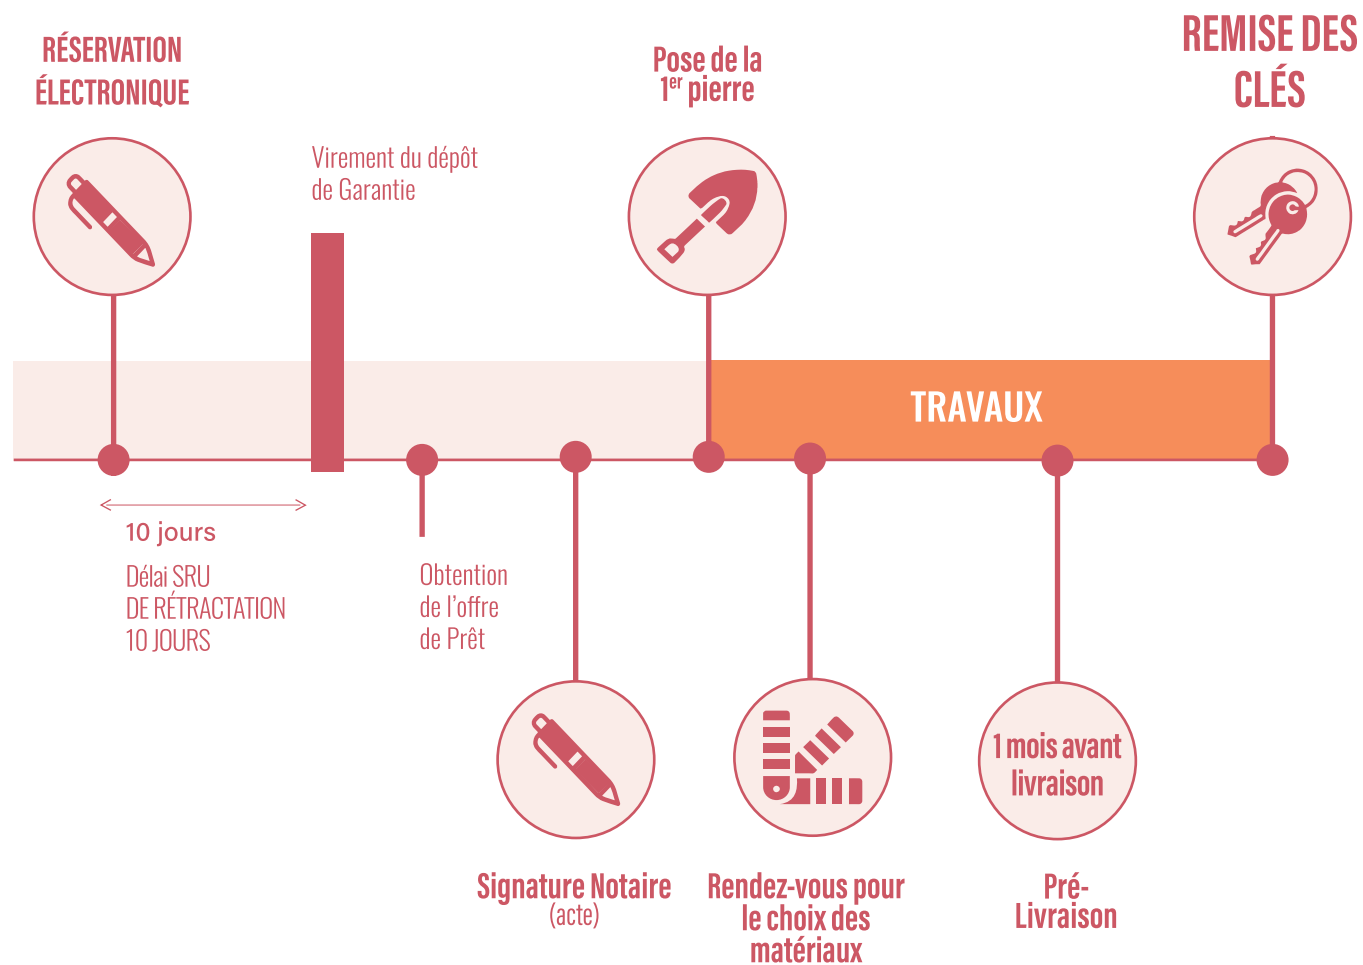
RÉSERVATION ÉLECTRONIQUE

Virement du dépôt de Garantie

Pose de la $1^{er}$ pierre

REMISE DES CLÉS

TRAVAUX

10 jours

Délai SRU
DE RÉTRACTATION
10 JOURS

Obtention de l'offre de Prêt

Signature Notaire
(acte)

Rendez-vous pour le choix des matériaux

1 mois avant livraison

Pré-Livraison